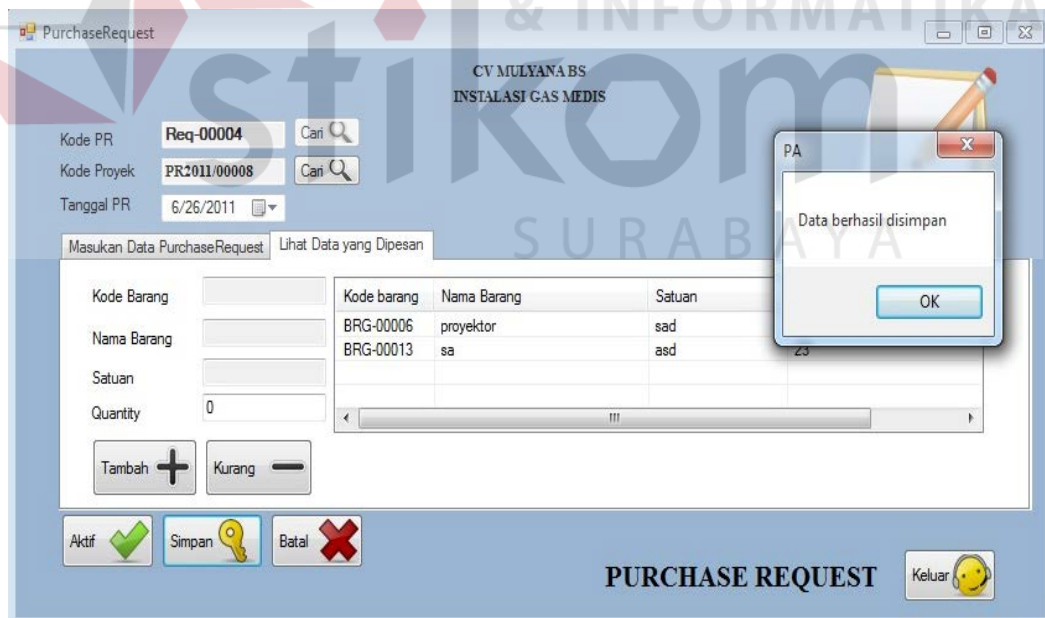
& INFORMATIKA
stikom
SURABAYA

PurchaseRequest

CV MULYANA BS
INSTALASI GAS MEDIS

Kode PR Req-00004 Cari
Kode Proyek PR2011/00008 Cari
Tanggal PR 6/26/2011

Masukan Data PurchaseRequest | Lihat Data yang Dipesan

Kode Barang
Nama Barang
Satuan
Quantity 0

| Kode barang | Nama Barang | Satuan | |
|---|---|---|---|
| BRG-00006 | proyektor | sad | |
| BRG-00013 | sa | asd | 23 |

Tambah
Kurang

Aktif
Simpan
Batal

PURCHASE REQUEST
Keluar

PA
Data berhasil disimpan
OK